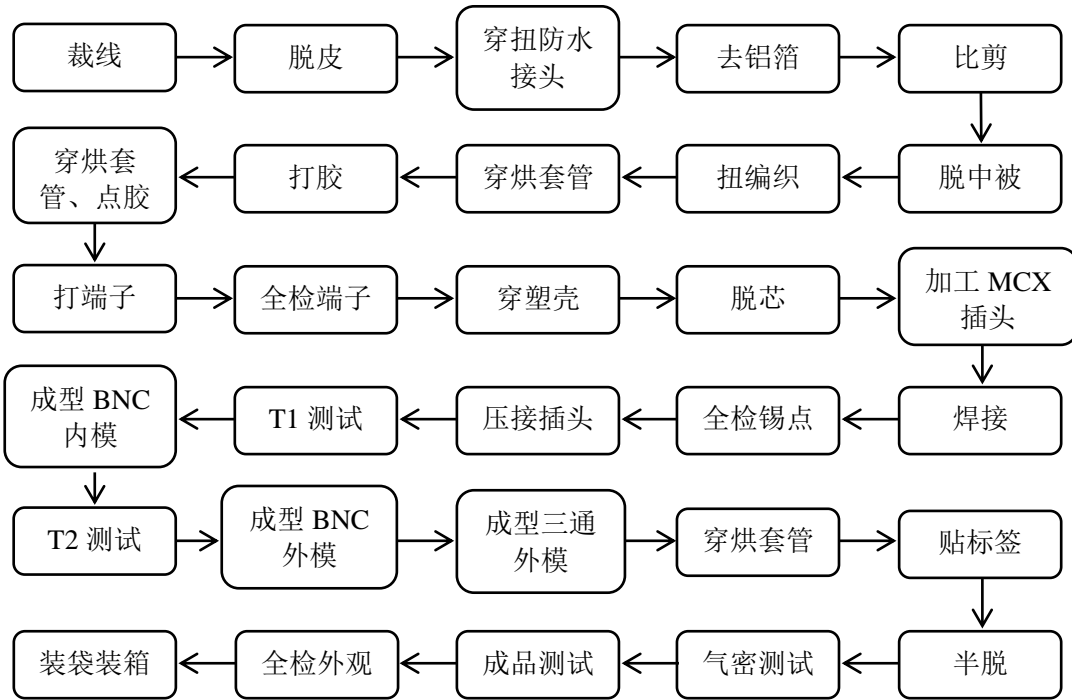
裁线
脱皮
穿扭防水接头
去铝箔
比剪
脱中被
扭编织
穿烘套管
打胶
穿烘套管、点胶
打端子
全检端子
穿塑壳
脱芯
加工 MCX 插头
焊接
全检锡点
压接插头
T1 测试
成型 BNC 内模
T2 测试
成型 BNC 外模
成型三通外模
穿烘套管
贴标签
半脱
气密测试
成品测试
全检外观
装袋装箱